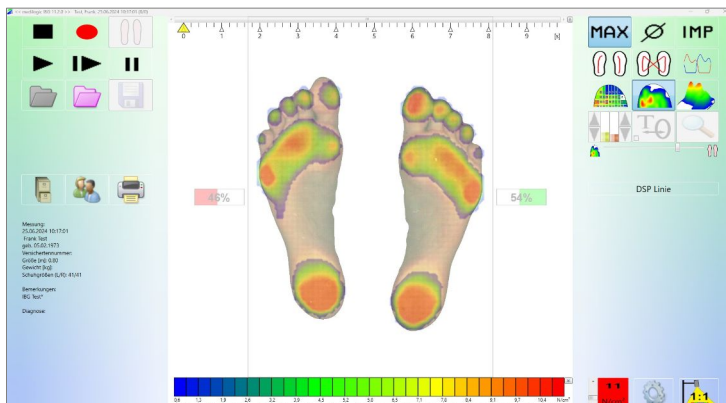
medilogic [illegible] Test, Frank 25.06.2024 10:17:01 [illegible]

0 1 2 3 4 5 6 7 8 9 [s]

MAX Ø IMP

46%

54%

DSP Linie

Messung:
25.06.2024 10:17:01
Frank Test
geb. 01.02.1973
Versichertennummer:
Größe [m]: 0.00
Gewicht [kg]: 0
Schuhgrößen (L/R): 41/41

Bemerkungen:
IBG Test*

Diagnose:

0.6 1.2 1.8 2.6 3.2 3.9 4.5 5.2 5.8 6.5 7.1 7.8 8.4 9.1 9.7 10.4 N/cm²

1:1